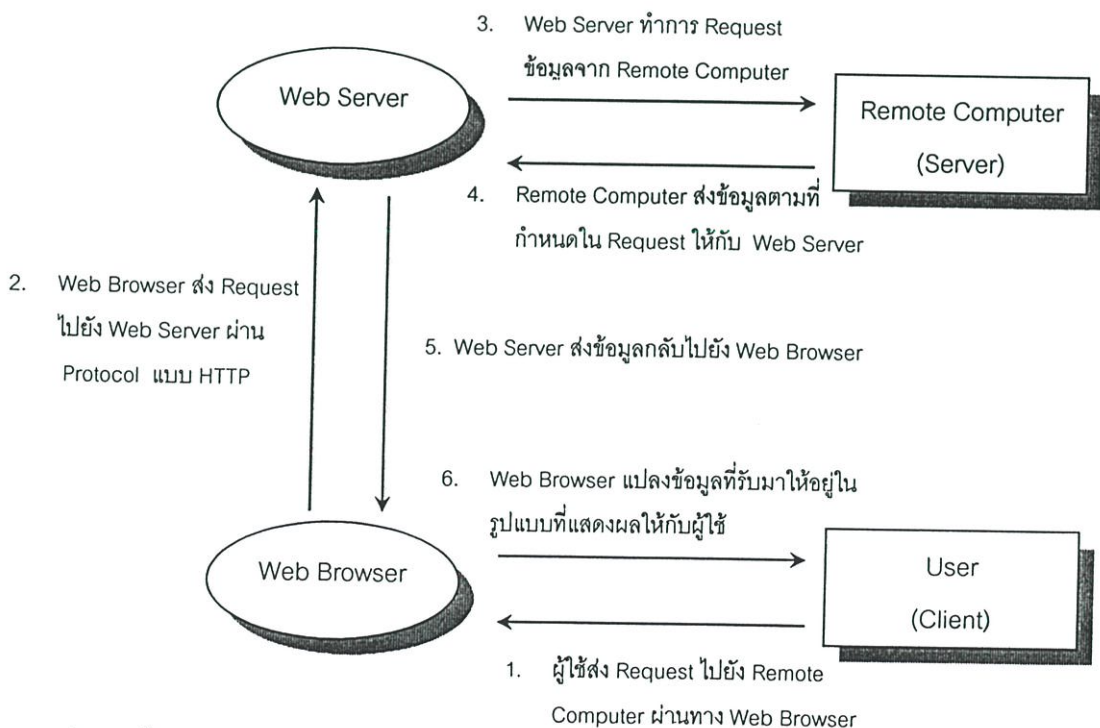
3. Web Server ทำการ Request ข้อมูลจาก Remote Computer

Web Server

Remote Computer (Server)

4. Remote Computer ส่งข้อมูลตามที่กำหนดใน Request ให้กับ Web Server

2. Web Browser ส่ง Request ไปยัง Web Server ผ่าน Protocol แบบ HTTP

5. Web Server ส่งข้อมูลกลับไปยัง Web Browser

6. Web Browser แปลงข้อมูลที่รับมาให้อยู่ในรูปแบบที่แสดงผลให้กับผู้ใช้

Web Browser

User (Client)

1. ผู้ใช้ส่ง Request ไปยัง Remote Computer ผ่านทาง Web Browser